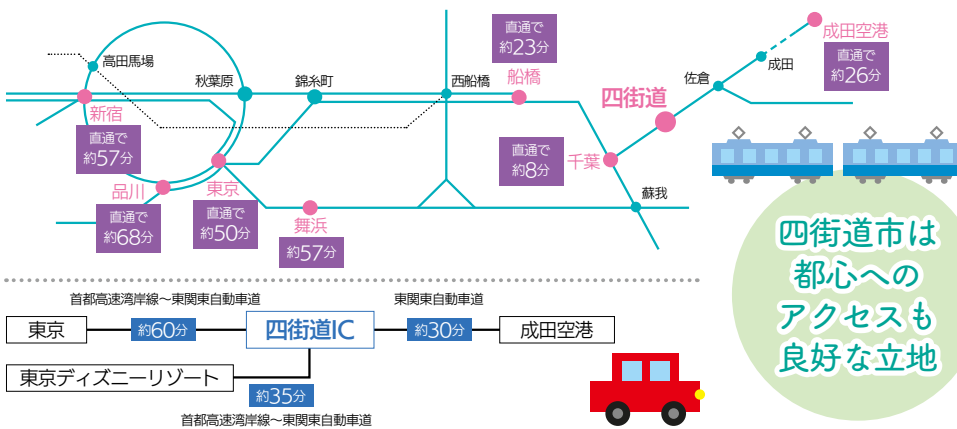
高田馬場
秋葉原
錦糸町
西船橋
直通で
約23分
船橋
佐倉
成田
成田空港
直通で
約26分
四街道
新宿
直通で
約57分
東京
直通で
約8分
千葉
品川
蘇我
直通で
約68分
直通で
約50分
舞浜
約57分
四街道市は
都心への
アクセスも
良好な立地

首都高速湾岸線～東関東自動車道
東京
約60分
四街道IC
東関東自動車道
約30分
成田空港
東京ディズニーリゾート
約35分
首都高速湾岸線～東関東自動車道